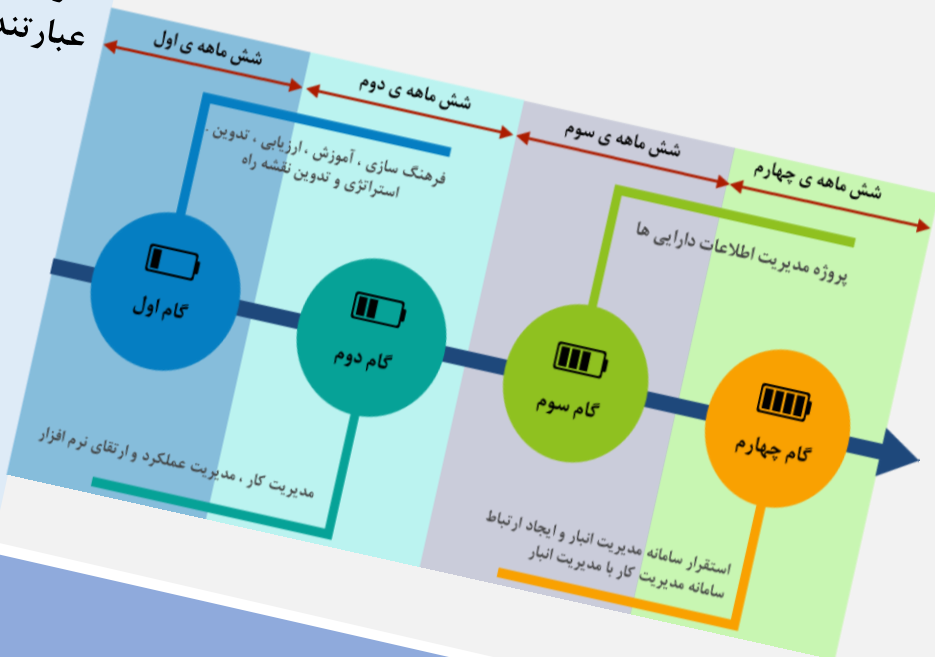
عبارتند

شش ماهه ی اول
شش ماهه ی دوم
شش ماهه ی سوم
شش ماهه ی چهارم

فرهنگ سازی ، آموزش ، ارزیابی ، تدوین استراتژی و تدوین نقشه راه

پروژه مدیریت اطلاعات دارایی ها

گام اول
گام دوم
گام سوم
گام چهارم

مدیریت کار ، مدیریت عملکرد و ارتقای نرم افزار

استقرار سامانه مدیریت انبار و ایجاد ارتباط سامانه مدیریت کار با مدیریت انبار